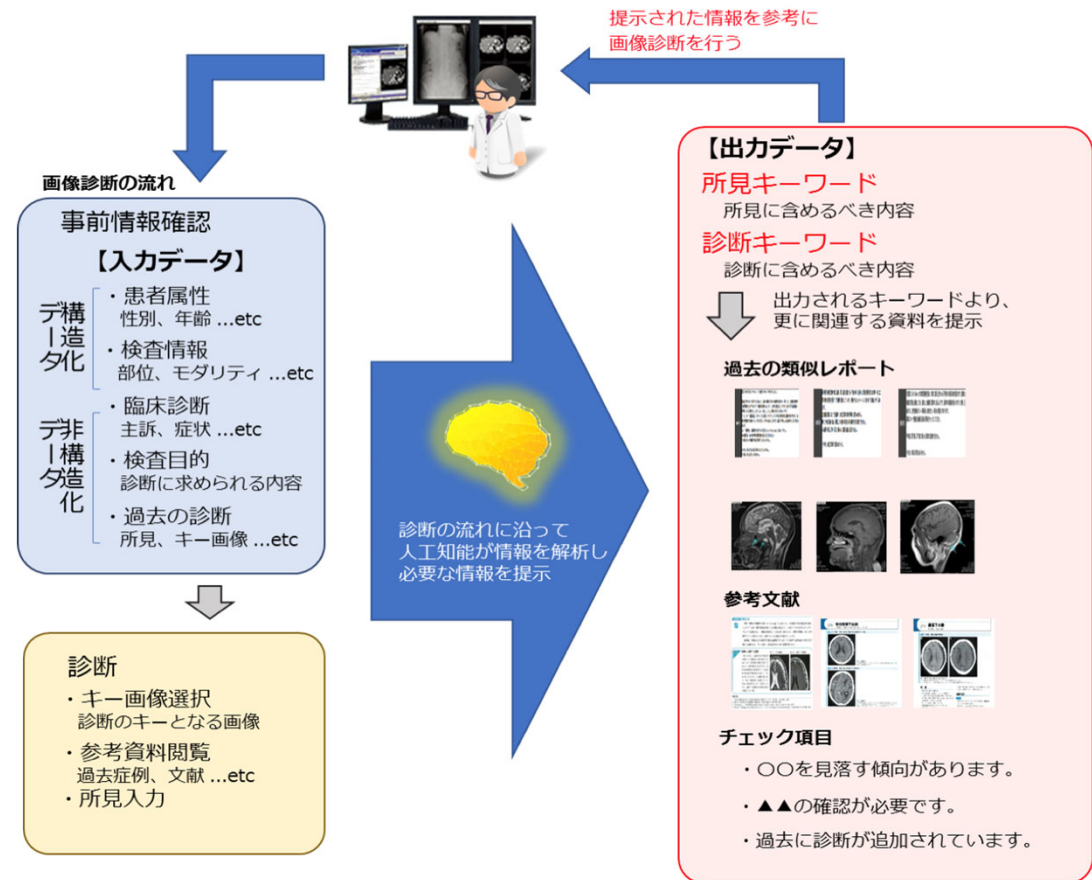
提示された情報を参考に
画像診断を行う

画像診断の流れ

事前情報確認

【入力データ】

構造化データ
・患者属性
性別、年齢 ...etc
・検査情報
部位、モダリティ ...etc

非構造化データ
・臨床診断
主訴、症状 ...etc
・検査目的
診断に求められる内容
・過去の診断
所見、キー画像 ...etc

診断
・キー画像選択
診断のキーとなる画像
・参考資料閲覧
過去症例、文献 ...etc
・所見入力

診断の流れに沿って
人工知能が情報を解析し
必要な情報を提示

【出力データ】
所見キーワード
所見に含めるべき内容
診断キーワード
診断に含めるべき内容

出力されるキーワードより、
更に関連する資料を提示

過去の類似レポート

参考文献

チェック項目
・〇〇を見落す傾向があります。
・▲▲の確認が必要です。
・過去に診断が追加されています。